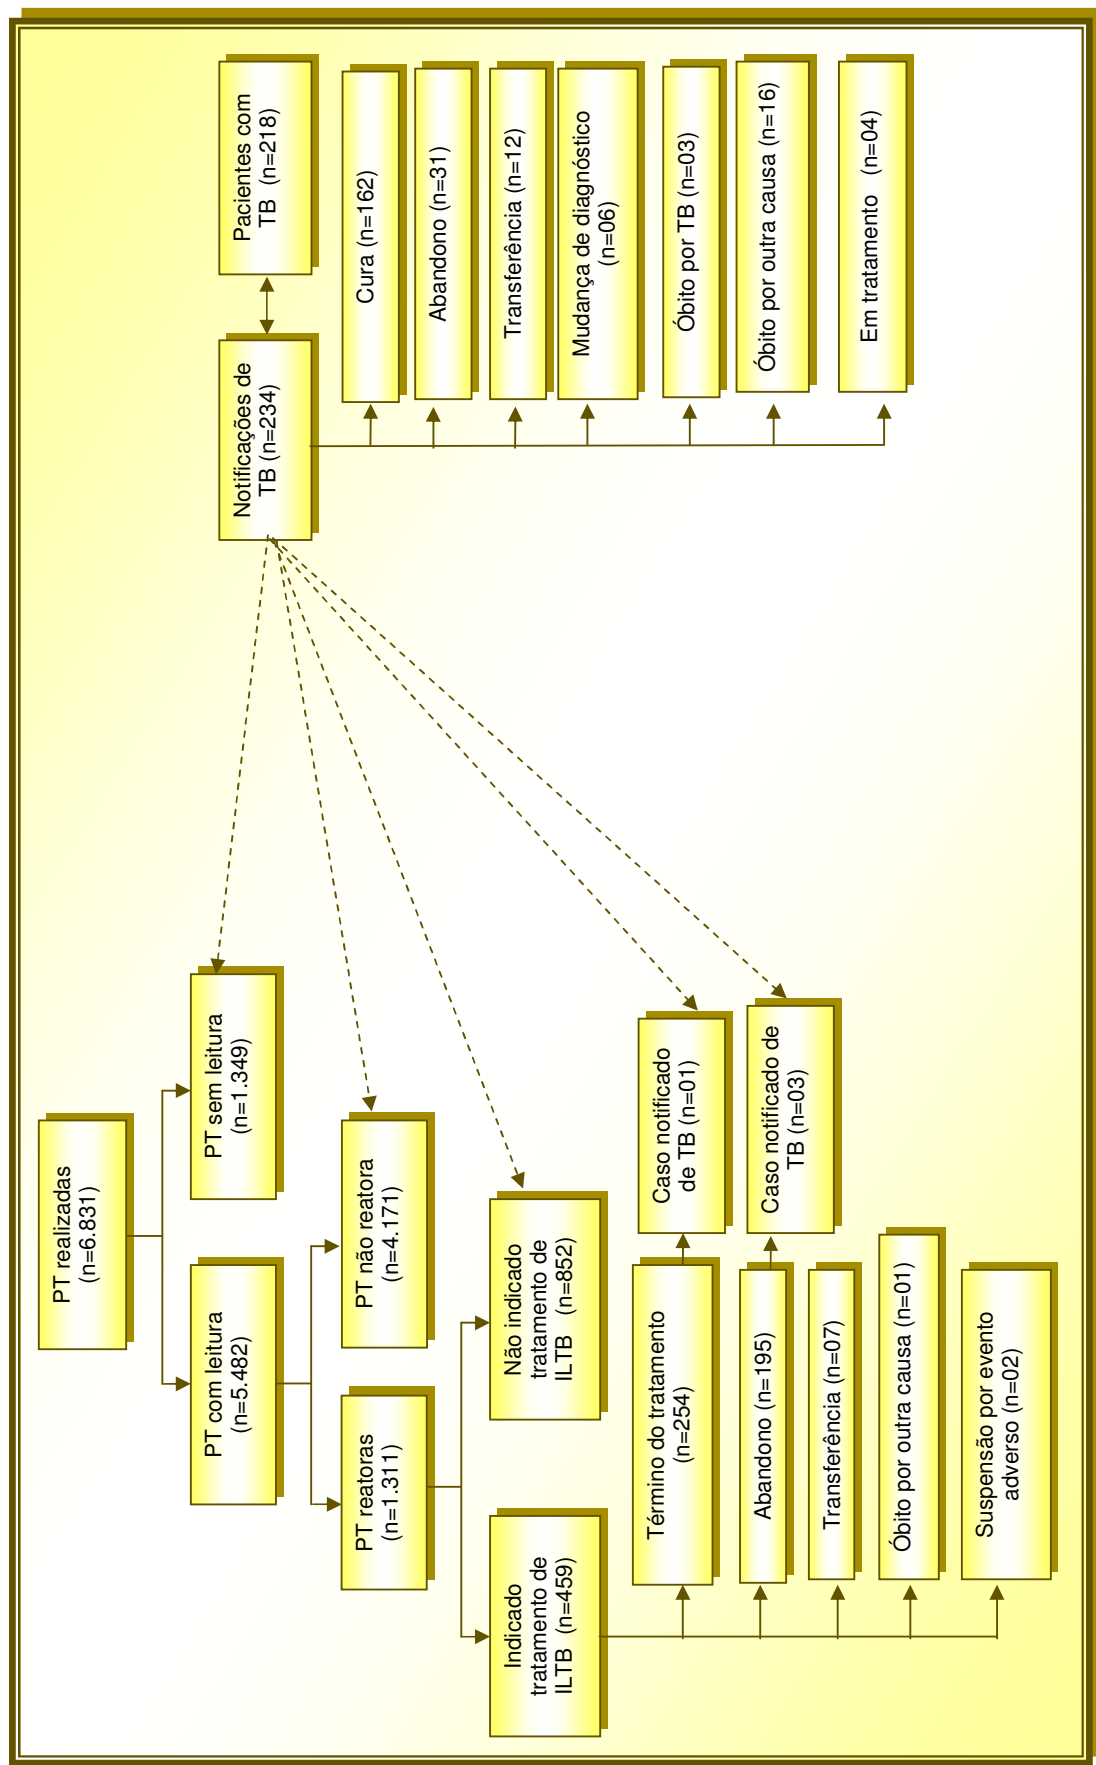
PT realizadas (n=6.831)

PT sem leitura (n=1.349)

PT com leitura (n=5.482)

PT não reatora (n=4.171)

PT reatoras (n=1.311)

Não indicado tratamento de ILTB (n=852)

Indicado tratamento de ILTB (n=459)

Término do tratamento (n=254)

Abandono (n=195)

Transferência (n=07)

Óbito por outra causa (n=01)

Suspensão por evento adverso (n=02)

Caso notificado de TB (n=01)

Caso notificado de TB (n=03)

Notificações de TB (n=234)

Pacientes com TB (n=218)

Cura (n=162)

Abandono (n=31)

Transferência (n=12)

Mudança de diagnóstico (n=06)

Óbito por TB (n=03)

Óbito por outra causa (n=16)

Em tratamento (n=04)